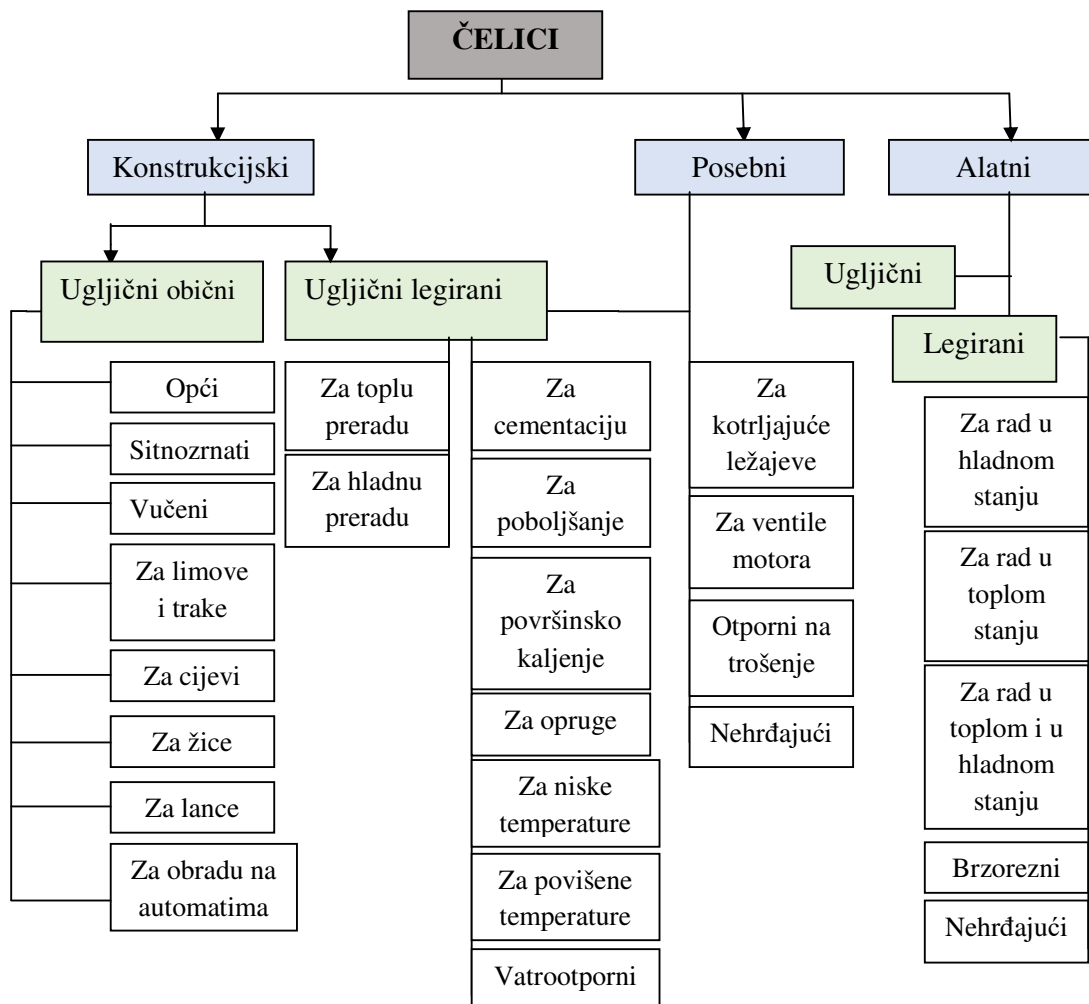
ČELICI

Konstrukcijski

Posebni

Alatni

Ugljični obični

Ugljični legirani

Ugljični

Legirani

Opći

Sitnozrnati

Vučeni

Za limove i trake

Za cijevi

Za žice

Za lance

Za obradu na automatima

Za toplu preradu

Za hladnu preradu

Za cementaciju

Za poboljšanje

Za površinsko kaljenje

Za opruge

Za niske temperature

Za povišene temperature

Vatrootporni

Za kotrljajuće ležajeve

Za ventile motora

Otporni na trošenje

Nehrđajući

Za rad u hladnom stanju

Za rad u toplom stanju

Za rad u toplom i u hladnom stanju

Brzorezni

Nehrđajući